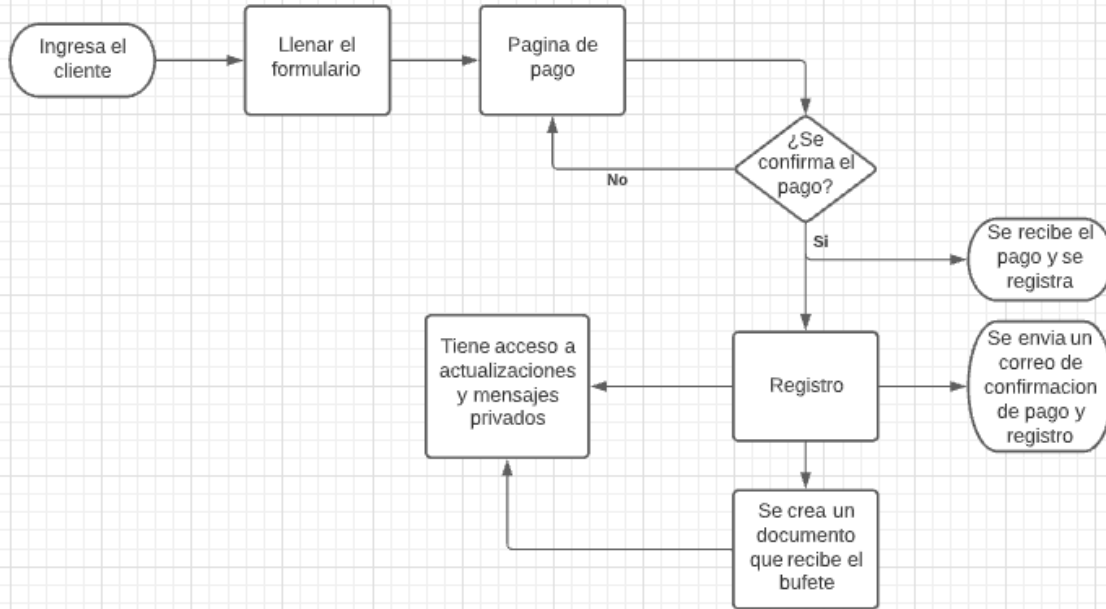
Ingresa el cliente

Llenar el formulario

Pagina de pago

¿Se confirma el pago?

No

Si

Se recibe el pago y se registra

Tiene acceso a actualizaciones y mensajes privados

Registro

Se envia un correo de confirmacion de pago y registro

Se crea un documento que recibe el bufete